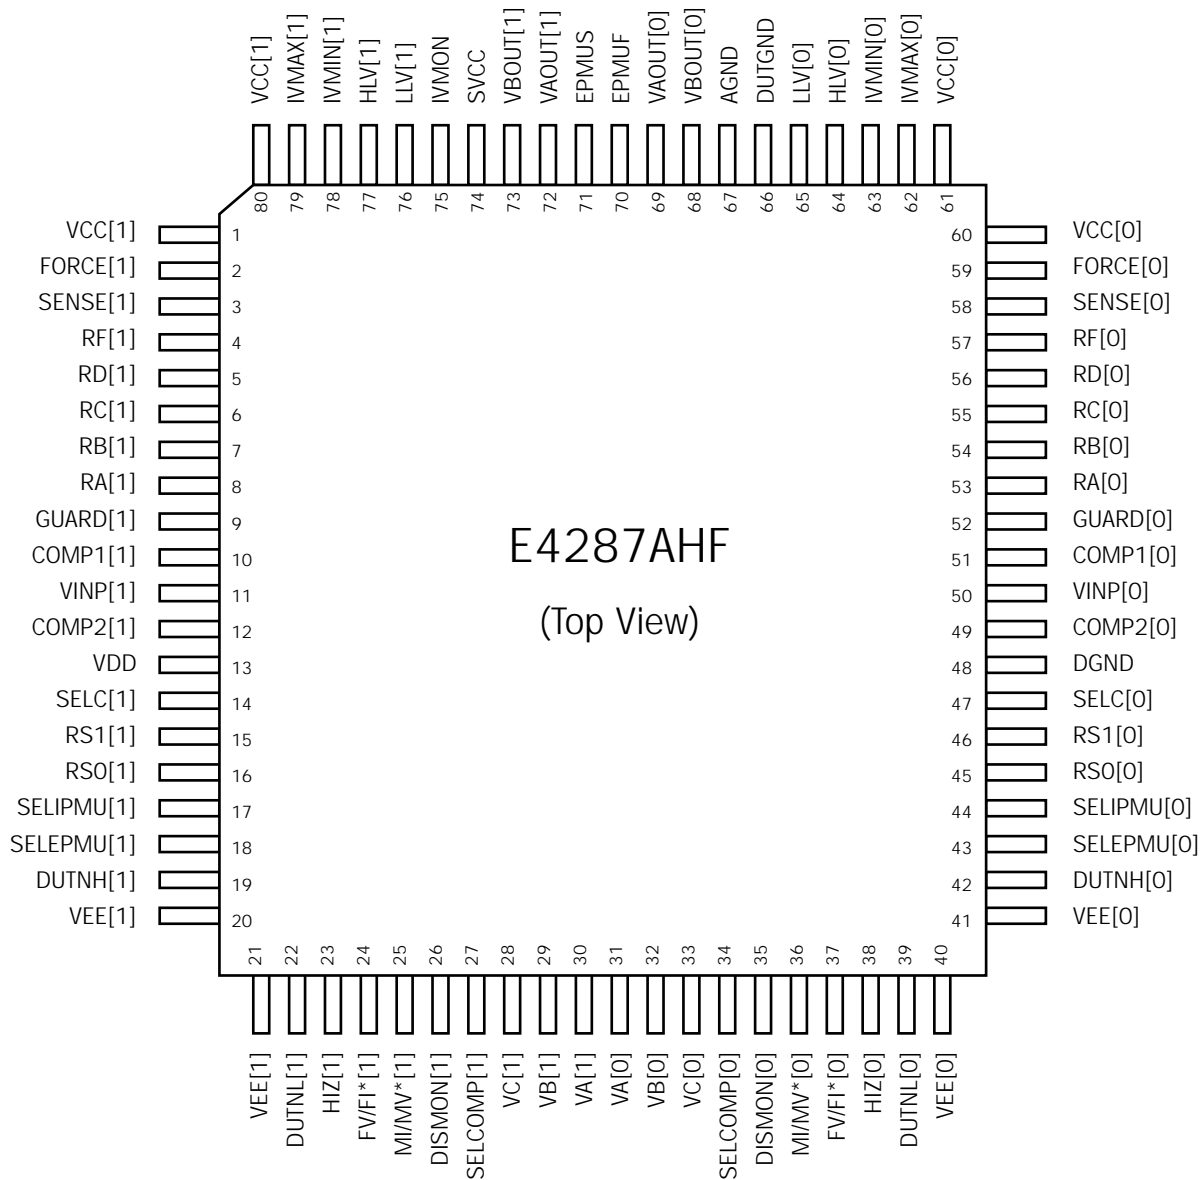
VCC[1] IVMAX[1] IVMIN[1] HLV[1] LLV[1] IVMON SVCC VBOUT[1] VAOUT[1] EPMUS EPMUF VAOUT[0] VBOUT[0] AGND DUTGND LLV[0] HLV[0] IVMIN[0] IVMAX[0] VCC[0]

80 79 78 77 76 75 74 73 72 71 70 69 68 67 66 65 64 63 62 61

VCC[1] 1
FORCE[1] 2
SENSE[1] 3
RF[1] 4
RD[1] 5
RC[1] 6
RB[1] 7
RA[1] 8
GUARD[1] 9
COMP1[1] 10
VINP[1] 11
COMP2[1] 12
VDD 13
SELC[1] 14
RS1[1] 15
RS0[1] 16
SELIPMU[1] 17
SELEPMU[1] 18
DUTNH[1] 19
VEE[1] 20

E4287AHF

(Top View)

60 VCC[0]
59 FORCE[0]
58 SENSE[0]
57 RF[0]
56 RD[0]
55 RC[0]
54 RB[0]
53 RA[0]
52 GUARD[0]
51 COMP1[0]
50 VINP[0]
49 COMP2[0]
48 DGND
47 SELC[0]
46 RS1[0]
45 RS0[0]
44 SELIPMU[0]
43 SELEPMU[0]
42 DUTNH[0]
41 VEE[0]

21 22 23 24 25 26 27 28 29 30 31 32 33 34 35 36 37 38 39 40

VEE[1] DUTNL[1] HIZ[1] FV/FI*[1] MI/MV*[1] DISMON[1] SELCOMP[1] VC[1] VB[1] VA[1] VA[0] VB[0] VC[0] SELCOMP[0] DISMON[0] MI/MV*[0] FV/FI*[0] HIZ[0] DUTNL[0] VEE[0]